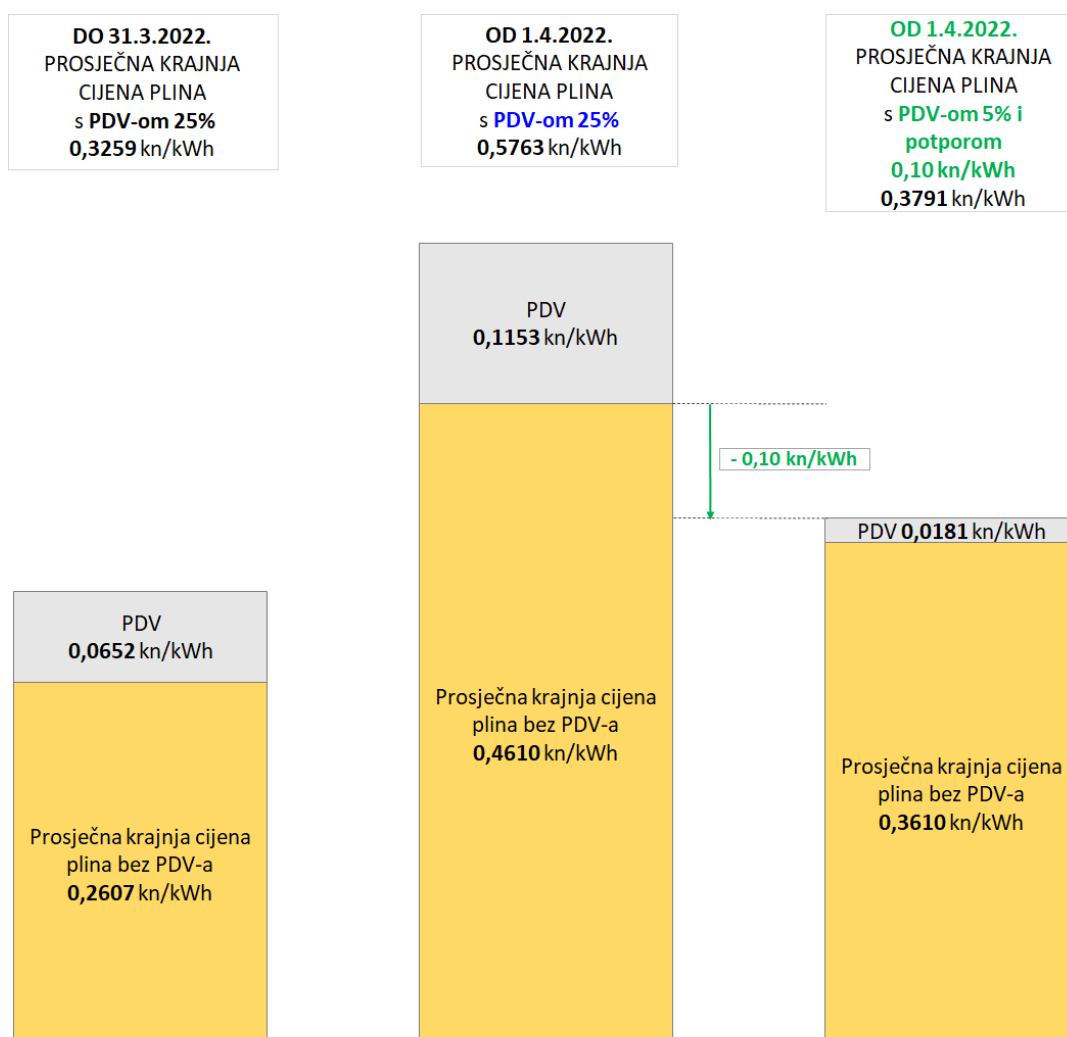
DO 31.3.2022.
PROSJEČNA KRAJNJA CIJENA PLINA
s PDV-om 25%
0,3259 kn/kWh

OD 1.4.2022.
PROSJEČNA KRAJNJA CIJENA PLINA
s PDV-om 25%
0,5763 kn/kWh

OD 1.4.2022.
PROSJEČNA KRAJNJA CIJENA PLINA
s PDV-om 5% i potporom 0,10 kn/kWh
0,3791 kn/kWh

PDV
0,1153 kn/kWh

- 0,10 kn/kWh

PDV 0,0181 kn/kWh

PDV
0,0652 kn/kWh

Prosječna krajnja cijena plina bez PDV-a
0,4610 kn/kWh

Prosječna krajnja cijena plina bez PDV-a
0,3610 kn/kWh

Prosječna krajnja cijena plina bez PDV-a
0,2607 kn/kWh